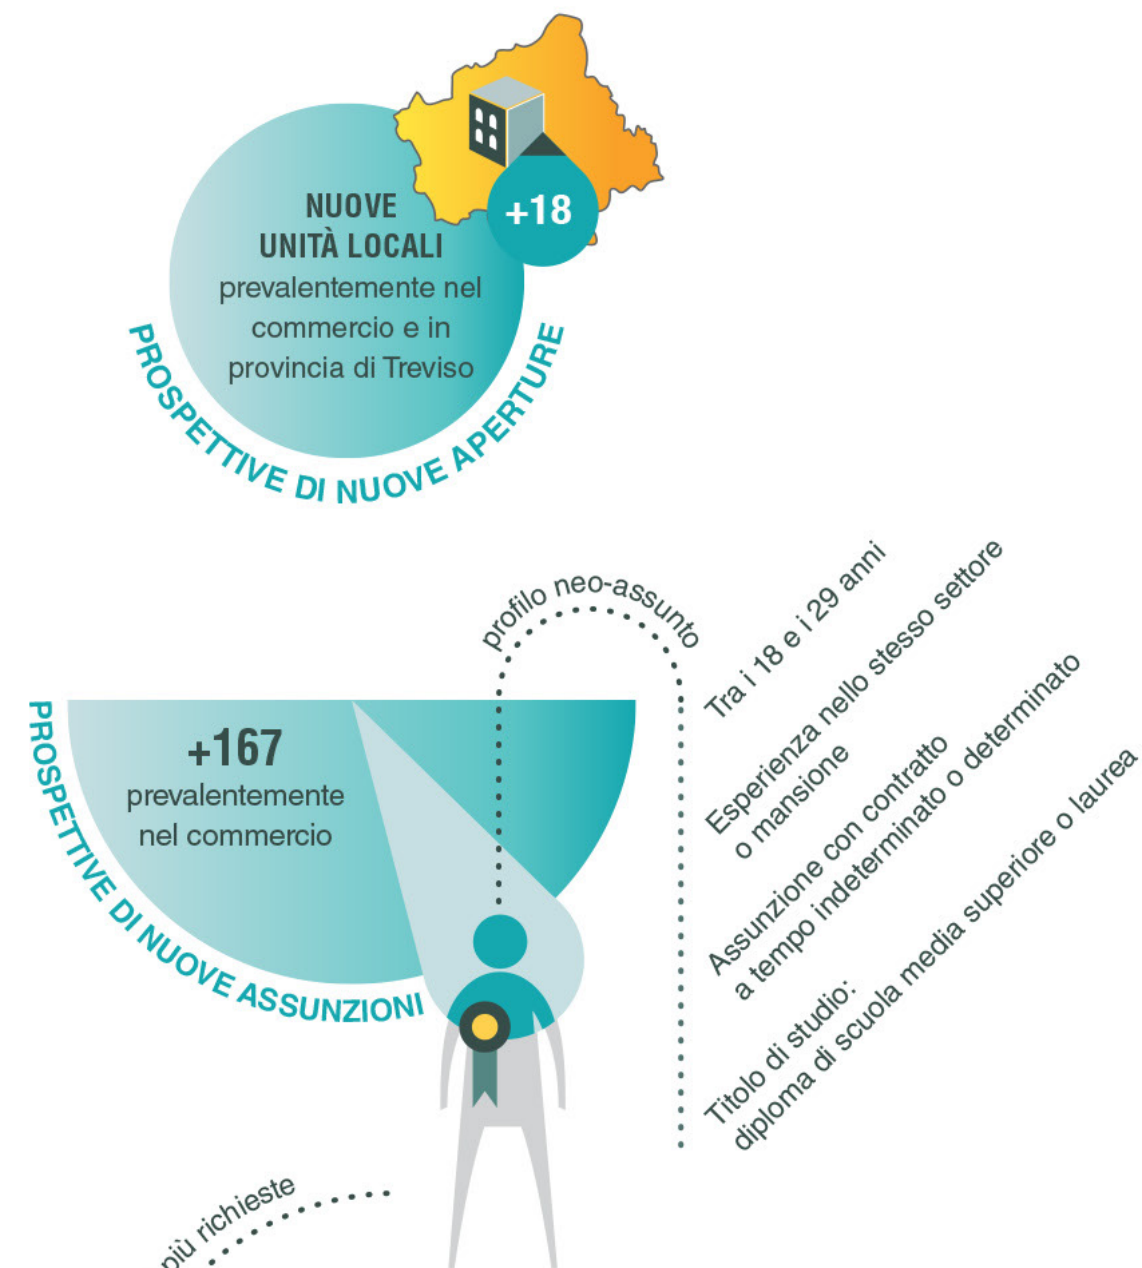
+18

NUOVE UNITÀ LOCALI prevalentemente nel commercio e in provincia di Treviso

PROSPETTIVE DI NUOVE APERTURE

profilo neo-assunto

Tra i 18 e i 29 anni

Esperienza nello stesso settore o mansione

Assunzione con contratto a tempo indeterminato o determinato

Titolo di studio: diploma di scuola media superiore o laurea

+167 prevalentemente nel commercio

PROSPETTIVE DI NUOVE ASSUNZIONI

più richieste